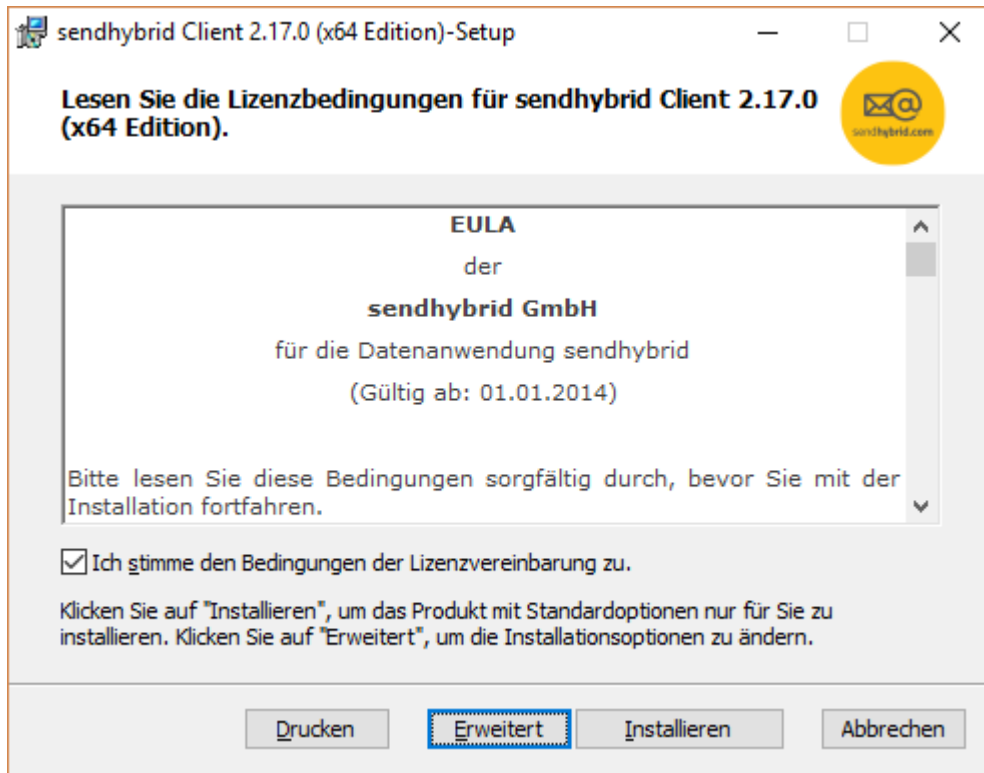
sendhybrid Client 2.17.0 (x64 Edition)-Setup

Lesen Sie die Lizenzbedingungen für sendhybrid Client 2.17.0 (x64 Edition).

sendhybrid.com

EULA

der

sendhybrid GmbH

für die Datenanwendung sendhybrid

(Gültig ab: 01.01.2014)

Bitte lesen Sie diese Bedingungen sorgfältig durch, bevor Sie mit der Installation fortfahren.

Ich stimme den Bedingungen der Lizenzvereinbarung zu.

Klicken Sie auf "Installieren", um das Produkt mit Standardoptionen nur für Sie zu installieren. Klicken Sie auf "Erweitert", um die Installationsoptionen zu ändern.

Drucken Erweitert Installieren Abbrechen